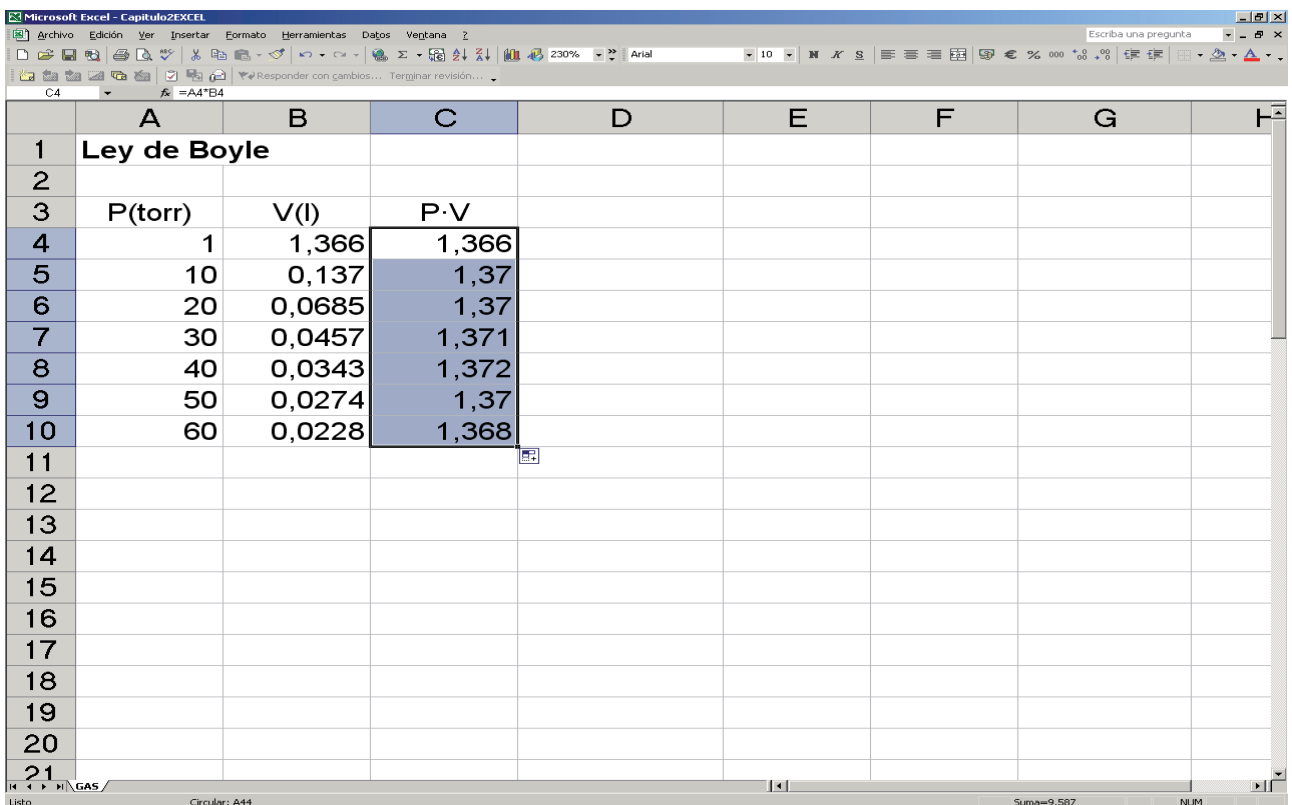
Microsoft Excel - Capitulo2EXCEL

Archivo Edición Ver Insertar Formato Herramientas Datos Ventana ?

Escriba una pregunta

230% Arial 10 N K S € % 000

Responder con cambios... Terminar revisión...

C4 $f_x$ =A4*B4

| | A | B | C | D | E | F | G | H |
|---|---|---|---|---|---|---|---|---|
| 1 | Ley de Boyle | | | | | | | |
| 2 | | | | | | | | |
| 3 | P(torr) | V(l) | P·V | | | | | |
| 4 | 1 | 1,366 | 1,366 | | | | | |
| 5 | 10 | 0,137 | 1,37 | | | | | |
| 6 | 20 | 0,0685 | 1,37 | | | | | |
| 7 | 30 | 0,0457 | 1,371 | | | | | |
| 8 | 40 | 0,0343 | 1,372 | | | | | |
| 9 | 50 | 0,0274 | 1,37 | | | | | |
| 10 | 60 | 0,0228 | 1,368 | | | | | |
| 11 | | | | | | | | |
| 12 | | | | | | | | |
| 13 | | | | | | | | |
| 14 | | | | | | | | |
| 15 | | | | | | | | |
| 16 | | | | | | | | |
| 17 | | | | | | | | |
| 18 | | | | | | | | |
| 19 | | | | | | | | |
| 20 | | | | | | | | |
| 21 | | | | | | | | |

GAS

Listo Circular: A44 Suma=9,587 NUM